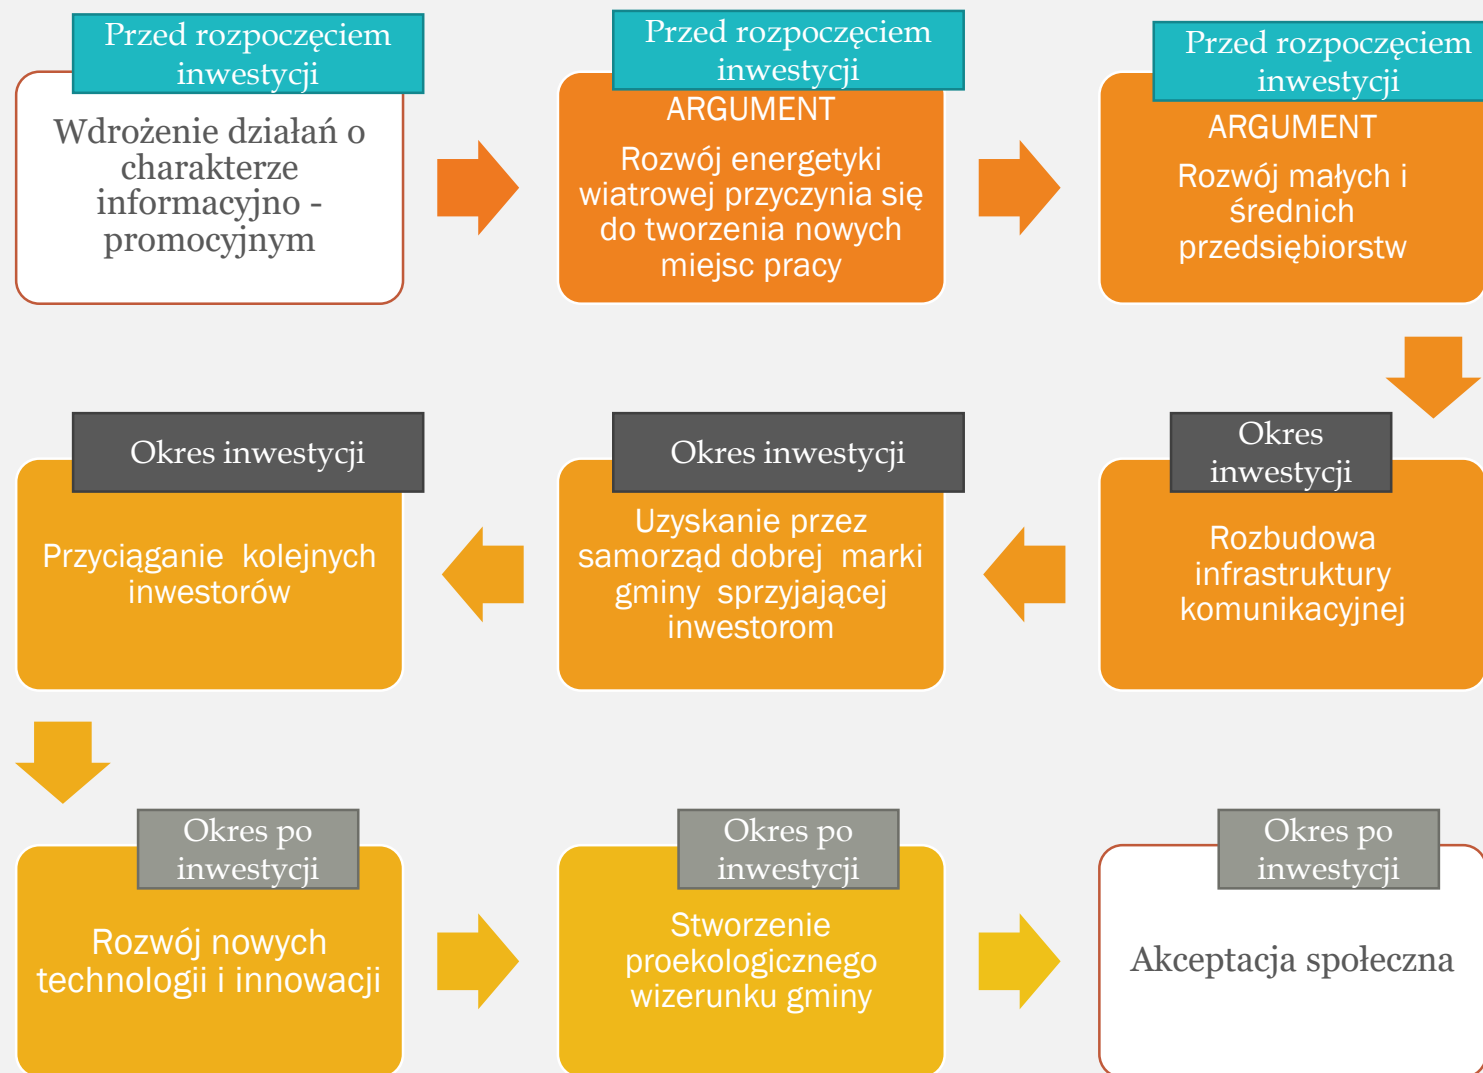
Przed rozpoczęciem inwestycji

Wdrożenie działań o charakterze informacyjno - promocyjnym

Przed rozpoczęciem inwestycji

ARGUMENT

Rozwój energetyki wiatrowej przyczynia się do tworzenia nowych miejsc pracy

Przed rozpoczęciem inwestycji

ARGUMENT

Rozwój małych i średnich przedsiębiorstw

Okres inwestycji

Rozbudowa infrastruktury komunikacyjnej

Okres inwestycji

Uzyskanie przez samorząd dobrej marki gminy sprzyjającej inwestorom

Okres inwestycji

Przyciąganie kolejnych inwestorów

Okres po inwestycji

Rozwój nowych technologii i innowacji

Okres po inwestycji

Stworzenie proekologicznego wizerunku gminy

Okres po inwestycji

Akceptacja społeczna